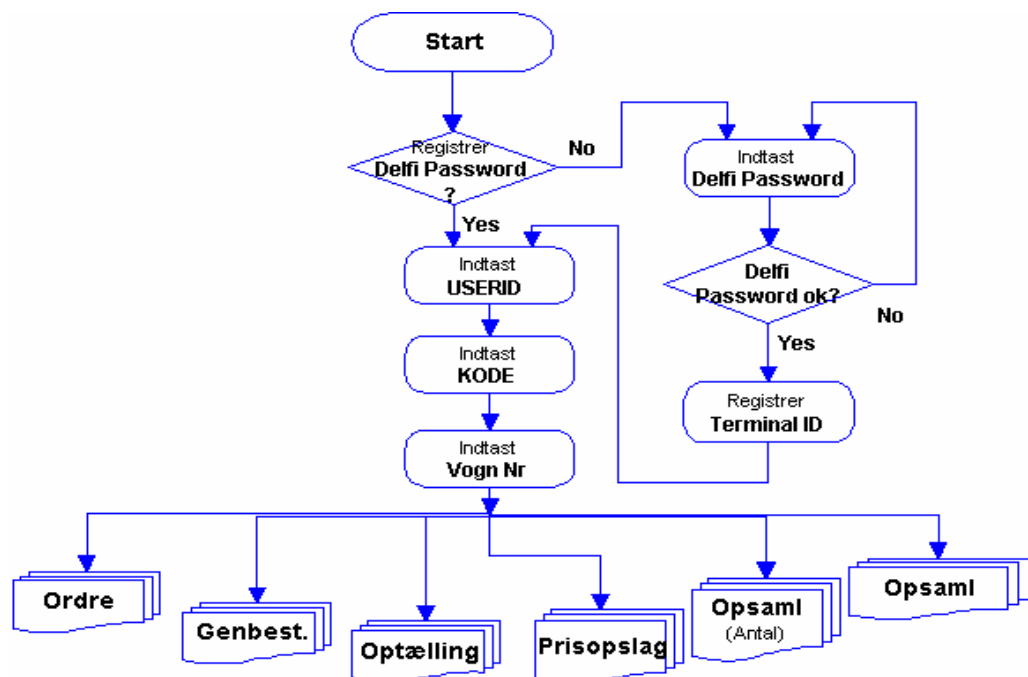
Start

Registrer
Delfi Password
?

No

Yes

Indtast
Delfi Password

Delfi
Password ok?

No

Yes

Registrer
Terminal ID

Indtast
USERID

Indtast
KODE

Indtast
Vogn Nr

Ordre

Genbest.

Optælling

Prisopslag

Opsaml
(Antal)

Opsaml